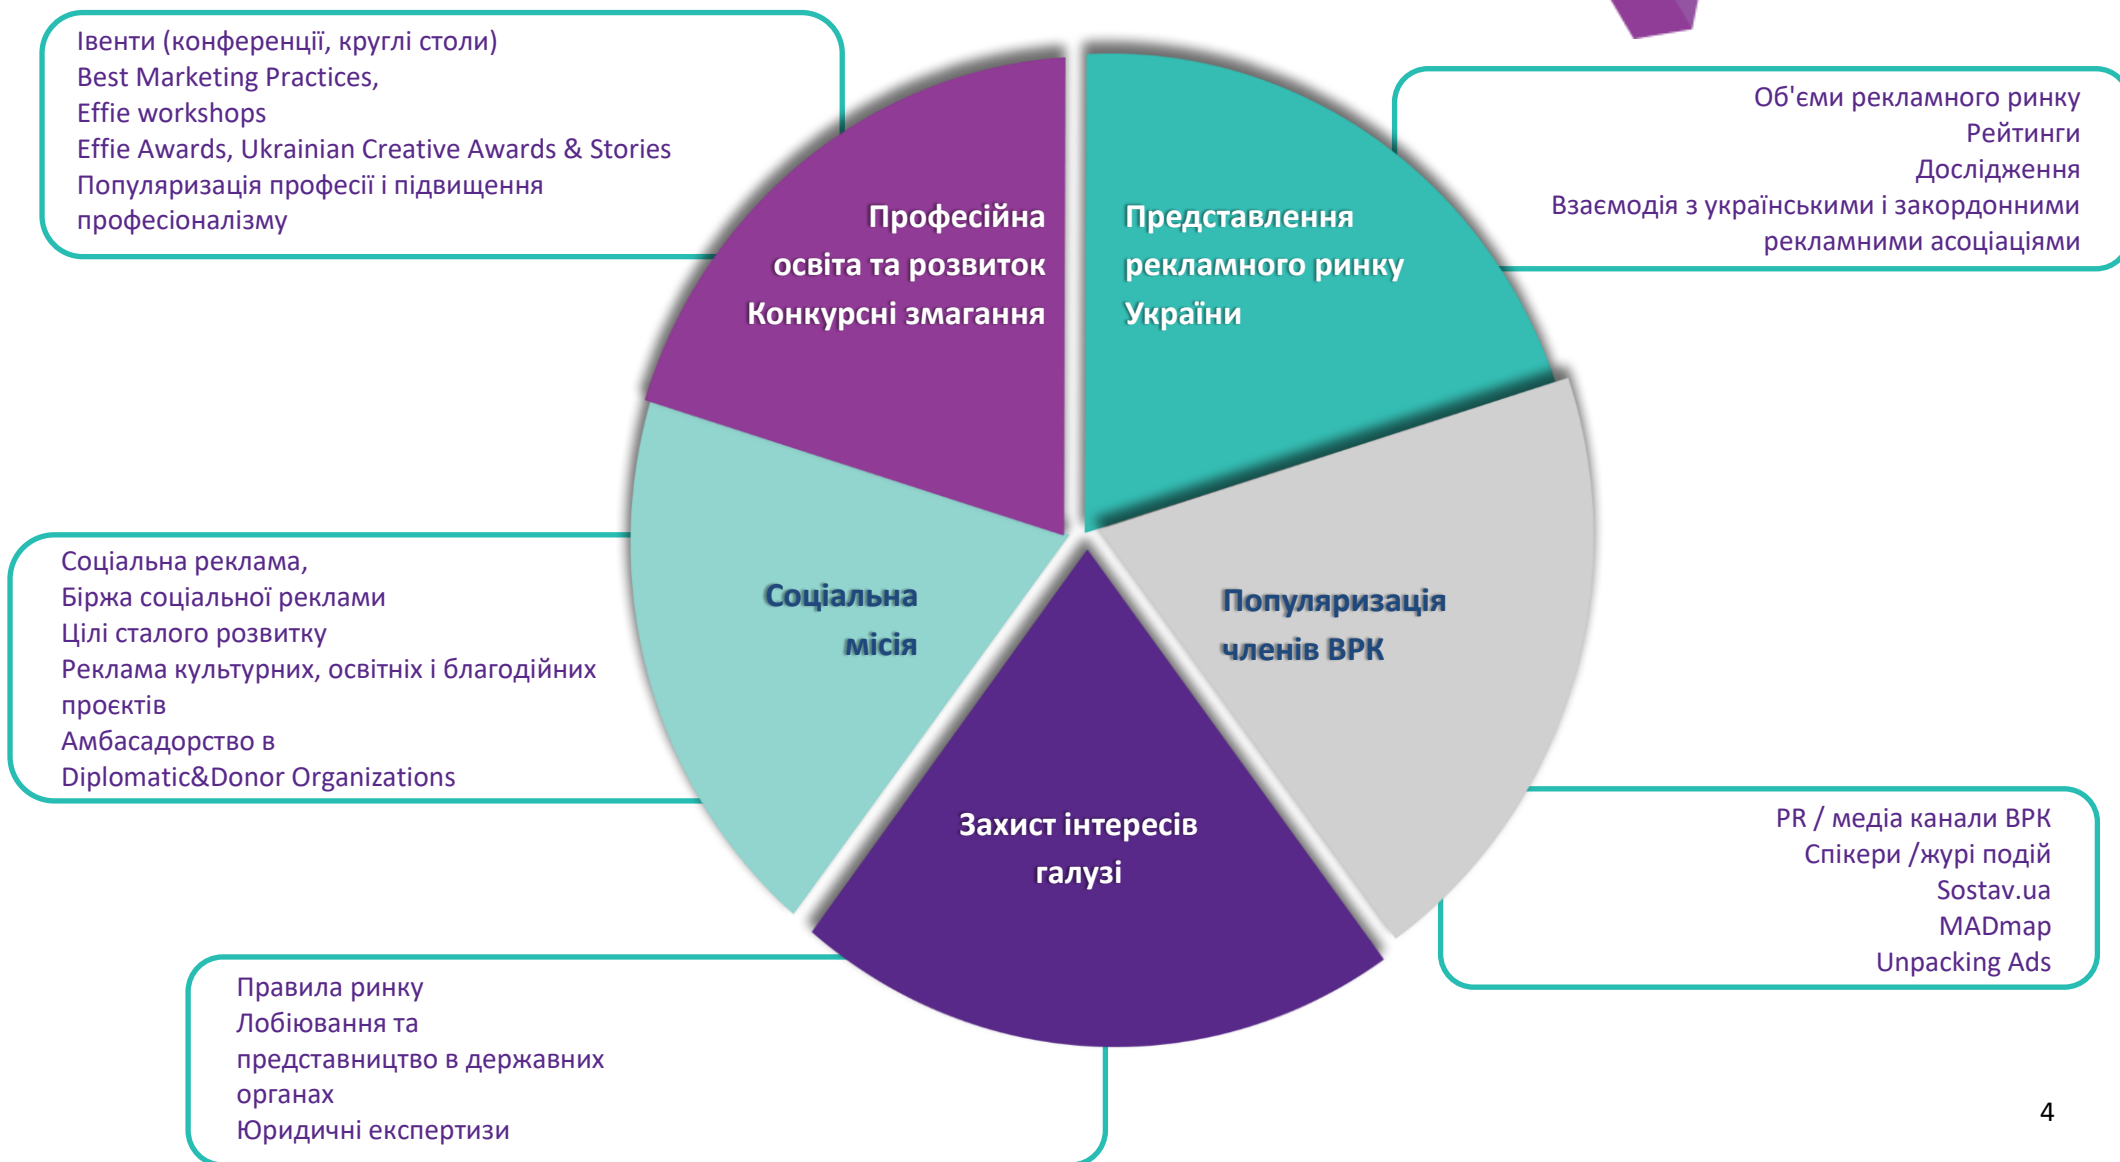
Івенти (конференції, круглі столи)
Best Marketing Practices,
Effie workshops
Effie Awards, Ukrainian Creative Awards & Stories
Популяризація професії і підвищення професіоналізму

Професійна освіта та розвиток
Конкурсні змагання

Представлення рекламного ринку України

Об'єми рекламного ринку
Рейтинги
Дослідження
Взаємодія з українськими і закордонними рекламними асоціаціями

Соціальна реклама,
Біржа соціальної реклами
Цілі сталого розвитку
Реклама культурних, освітніх і благодійних проєктів
Амбасадорство в Diplomatic&Donor Organizations

Соціальна місія

Популяризація членів ВРК

Захист інтересів галузі

PR / медіа канали ВРК
Спікери /журі подій
Sostav.ua
MADmap
Unpacking Ads

Правила ринку
Лобіювання та представництво в державних органах
Юридичні експертизи

4